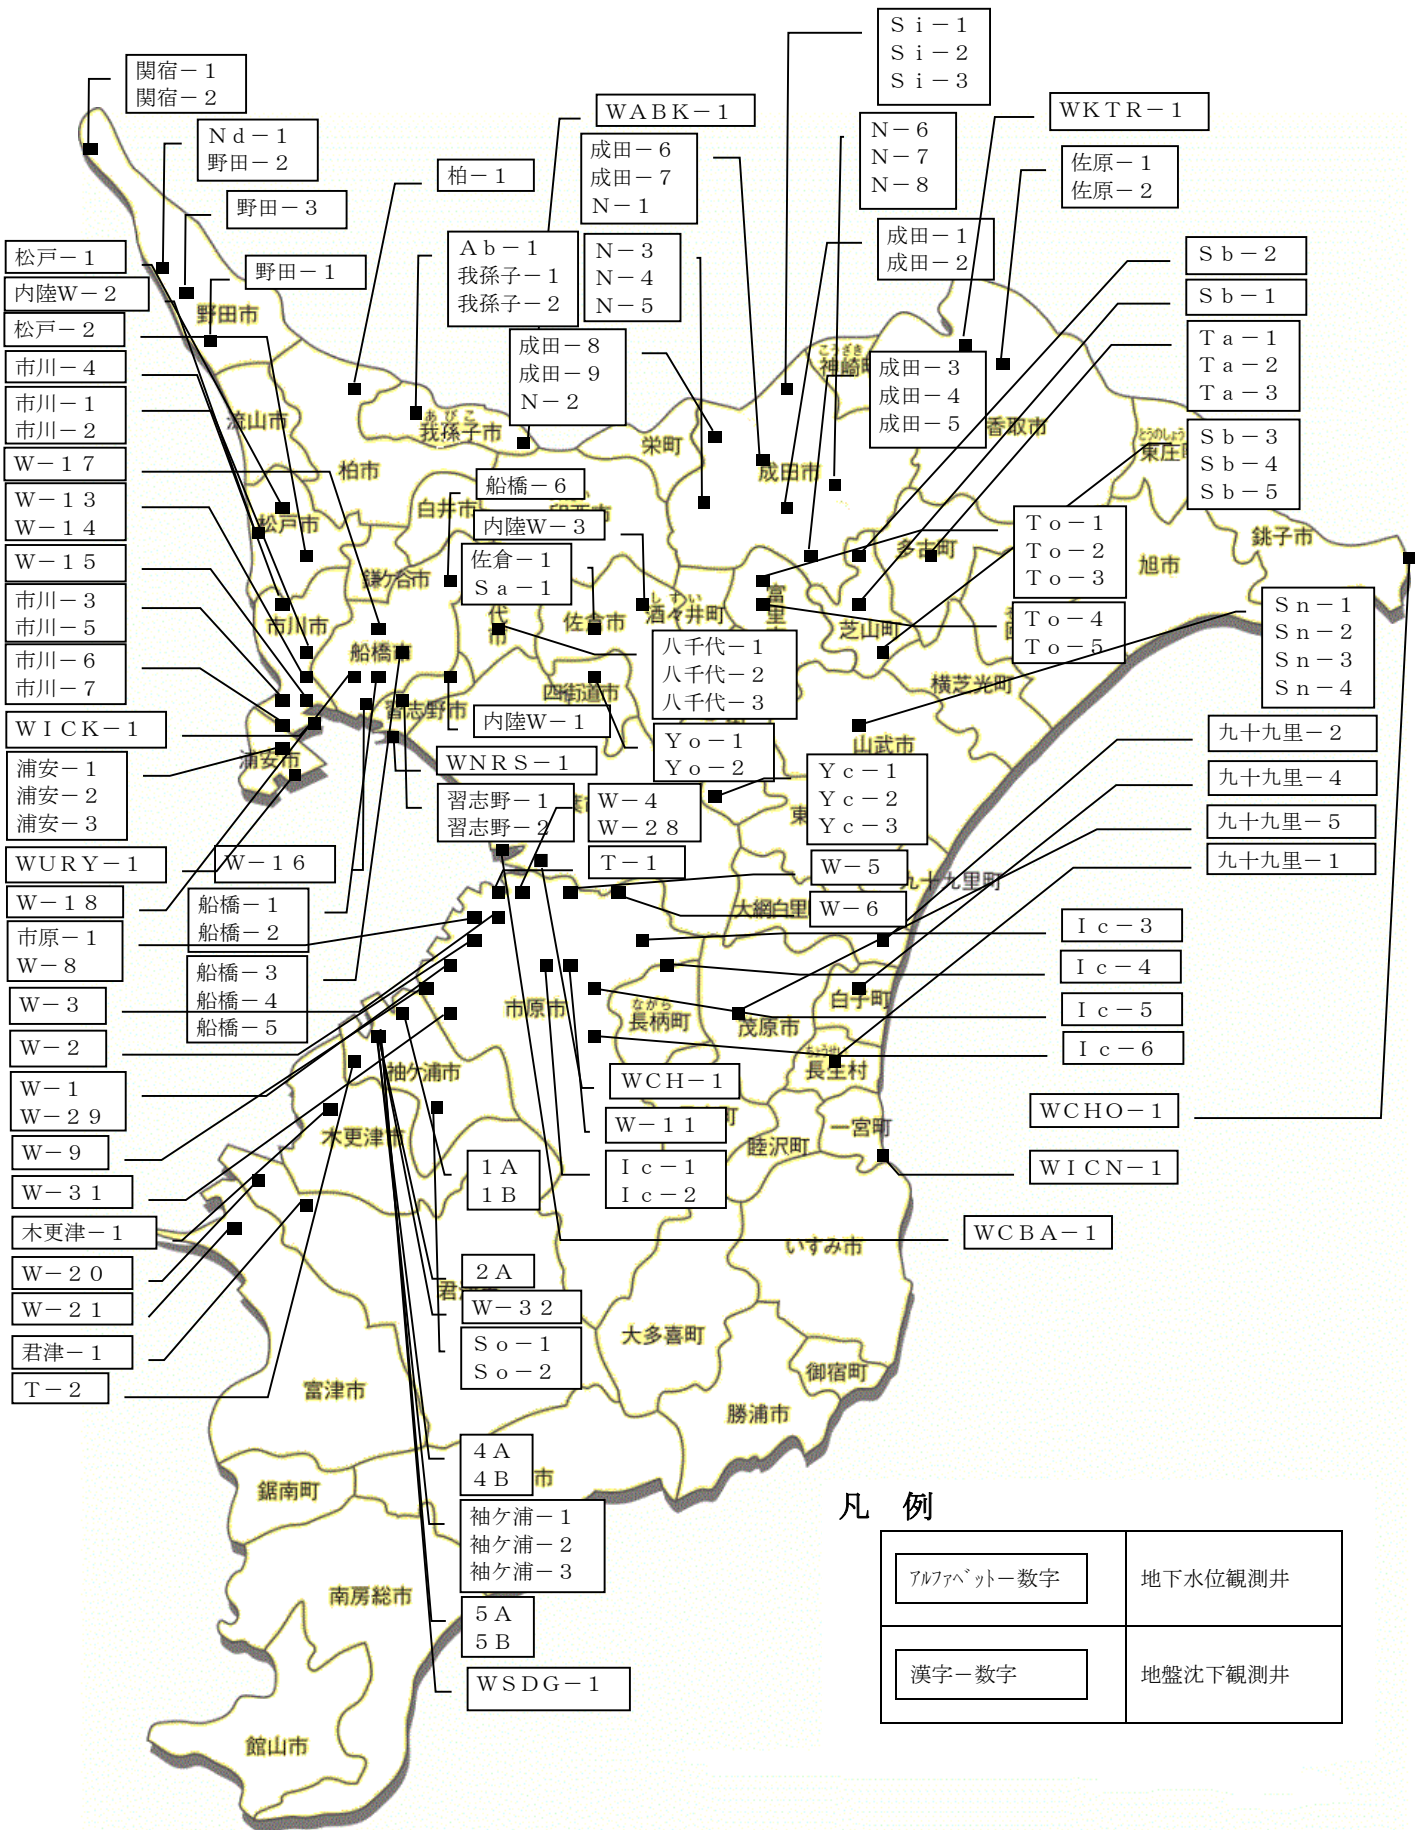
関宿－１
関宿－２

Ｎｄ－１
野田－２

野田－３

松戸－１

野田－１

内陸Ｗ－２

松戸－２

市川－４

市川－１
市川－２

Ｗ－１７

Ｗ－１３
Ｗ－１４

Ｗ－１５

市川－３
市川－５

市川－６
市川－７

ＷＩＣＫ－１

浦安－１
浦安－２
浦安－３

ＷＵＲＹ－１

Ｗ－１６

Ｗ－１８

船橋－１
船橋－２

市原－１
Ｗ－８

船橋－３
船橋－４
船橋－５

Ｗ－３

Ｗ－２

Ｗ－１
Ｗ－２９

Ｗ－９

Ｗ－３１

木更津－１

Ｗ－２０

Ｗ－２１

君津－１

Ｔ－２

柏－１

Ａｂ－１
我孫子－１
我孫子－２

ＷＡＢＫ－１

成田－６
成田－７
Ｎ－１

Ｎ－３
Ｎ－４
Ｎ－５

成田－８
成田－９
Ｎ－２

Ｓｉ－１
Ｓｉ－２
Ｓｉ－３

Ｎ－６
Ｎ－７
Ｎ－８

ＷＫＴＲ－１

佐原－１
佐原－２

成田－１
成田－２

成田－３
成田－４
成田－５

Ｓｂ－２

Ｓｂ－１

Ｔａ－１
Ｔａ－２
Ｔａ－３

Ｓｂ－３
Ｓｂ－４
Ｓｂ－５

船橋－６

内陸Ｗ－３

佐倉－１
Ｓａ－１

Ｔｏ－１
Ｔｏ－２
Ｔｏ－３

Ｔｏ－４
Ｔｏ－５

Ｓｎ－１
Ｓｎ－２
Ｓｎ－３
Ｓｎ－４

八千代－１
八千代－２
八千代－３

内陸Ｗ－１

Ｙｏ－１
Ｙｏ－２

ＷＮＲＳ－１

Ｙｃ－１
Ｙｃ－２
Ｙｃ－３

九十九里－２

九十九里－４

九十九里－５

九十九里－１

習志野－１
習志野－２

Ｗ－４
Ｗ－２８

Ｔ－１

Ｗ－５

Ｗ－６

Ｉｃ－３

Ｉｃ－４

Ｉｃ－５

Ｉｃ－６

ＷＣＨ－１

ＷＣＨＯ－１

Ｗ－１１

ＷＩＣＮ－１

１Ａ
１Ｂ

Ｉｃ－１
Ｉｃ－２

ＷＣＢＡ－１

２Ａ

Ｗ－３２

Ｓｏ－１
Ｓｏ－２

４Ａ
４Ｂ

袖ケ浦－１
袖ケ浦－２
袖ケ浦－３

５Ａ
５Ｂ

ＷＳＤＧ－１

野田市
流山市
柏市
我孫子市
栄町
成田市
神崎町
香取市
東庄町
銚子市
旭市
松戸市
市川市
鎌ケ谷市
白井市
印西市
船橋市
習志野市
八千代市
佐倉市
酒々井町
富里
多古町
芝山町
横芝光町
山武市
四街道市
浦安市
東
九十九里町
大網白里町
白子町
市原市
長柄町
茂原市
長生村
一宮町
睦沢町
袖ケ浦市
木更津市
君
いすみ市
大多喜町
御宿町
勝浦市
富津市
鋸南町
南房総市
館山市
市

凡　例

| アルファベット－数字 | 地下水位観測井 |
|---|---|
| 漢字－数字 | 地盤沈下観測井 |